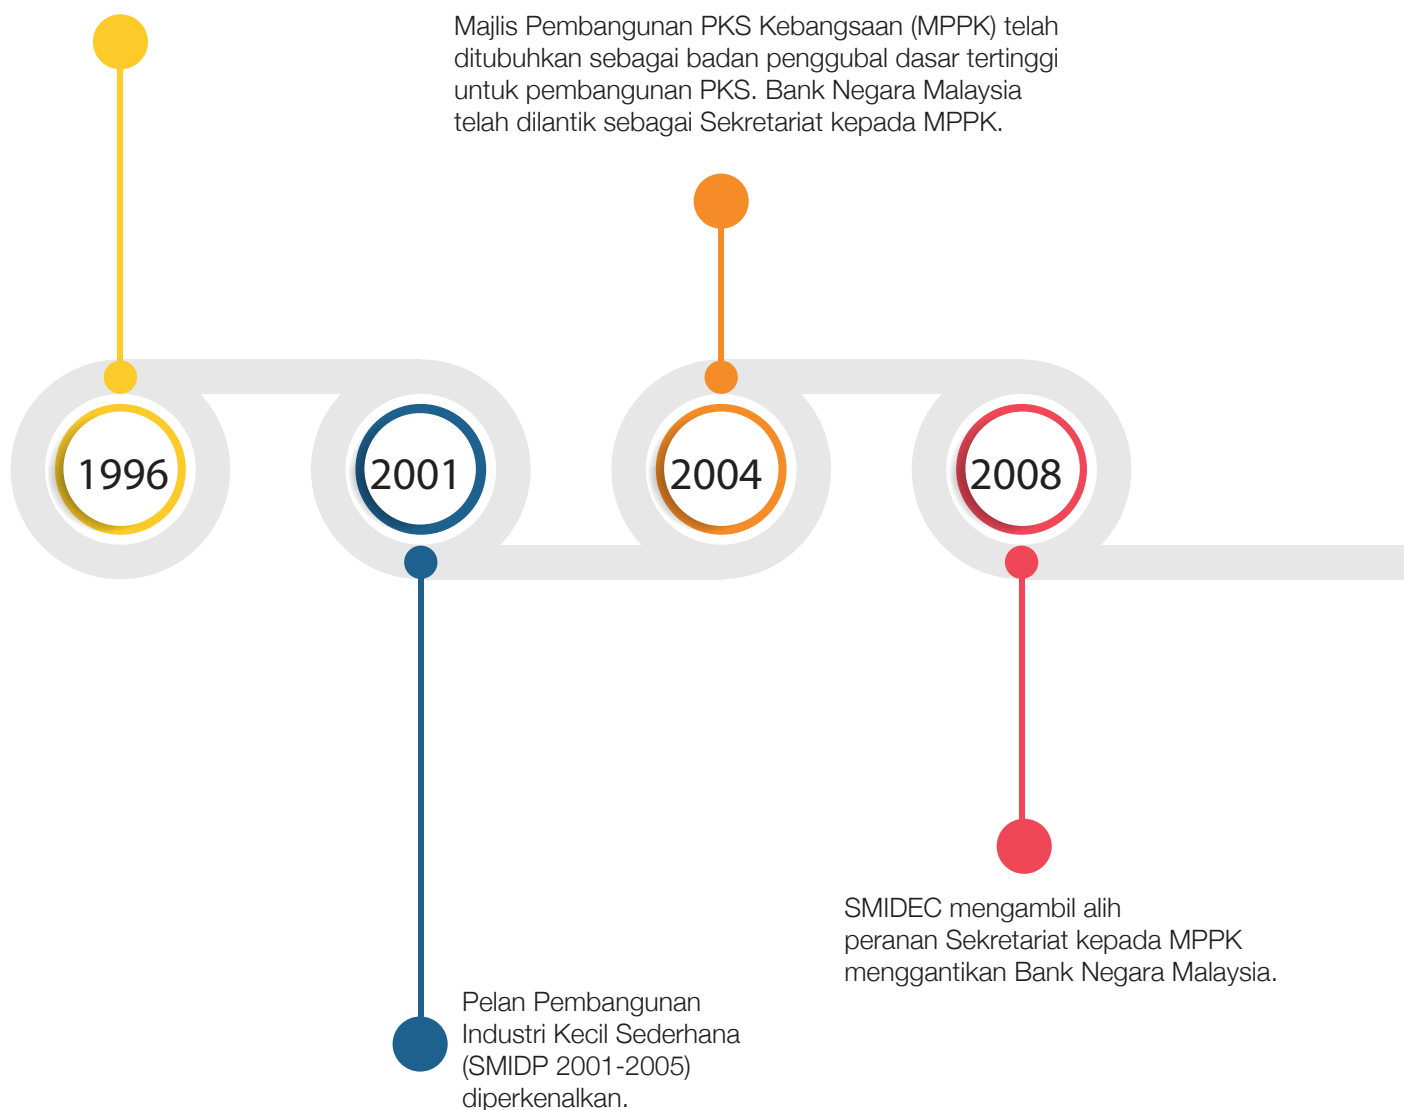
Majlis Pembangunan PKS Kebangsaan (MPPK) telah ditubuhkan sebagai badan penggubal dasar tertinggi untuk pembangunan PKS. Bank Negara Malaysia telah dilantik sebagai Sekretariat kepada MPPK.

1996

2001

2004

2008

Pelan Pembangunan Industri Kecil Sederhana (SMIDP 2001-2005) diperkenalkan.

SMIDEC mengambil alih peranan Sekretariat kepada MPPK menggantikan Bank Negara Malaysia.